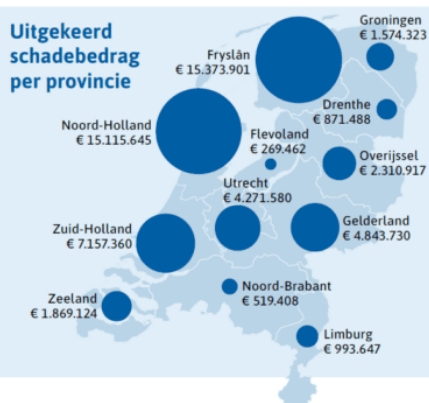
Uitgekeerd schadebedrag per provincie

Groningen
€ 1.574.323

Fryslân
€ 15.373.901

Drenthe
€ 871.488

Noord-Holland
€ 15.115.645

Flevoland
€ 269.462

Overijssel
€ 2.310.917

Utrecht
€ 4.271.580

Zuid-Holland
€ 7.157.360

Gelderland
€ 4.843.730

Noord-Brabant
€ 519.408

Zeeland
€ 1.869.124

Limburg
€ 993.647